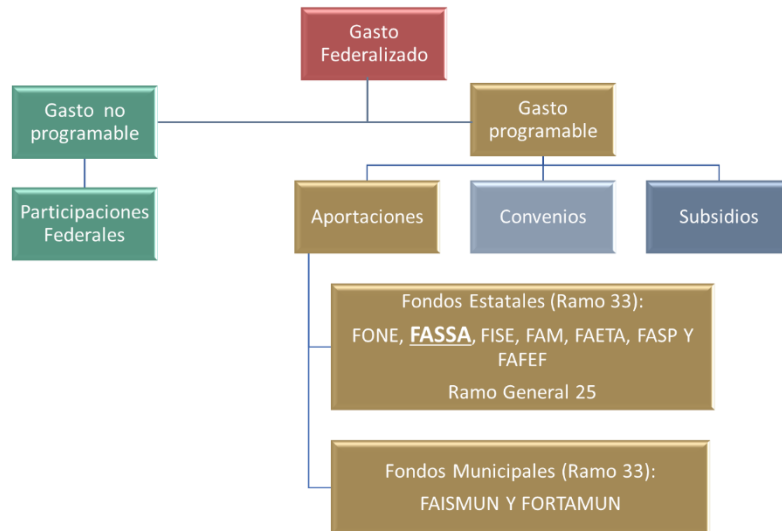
Gasto Federalizado

Gasto no programable

Participaciones Federales

Gasto programable

Aportaciones

Convenios

Subsidios

Fondos Estatales (Ramo 33):

FONE, FASSA, FISE, FAM, FAETA, FASP Y FAFEF

Ramo General 25

Fondos Municipales (Ramo 33):

FAISMUN Y FORTAMUN